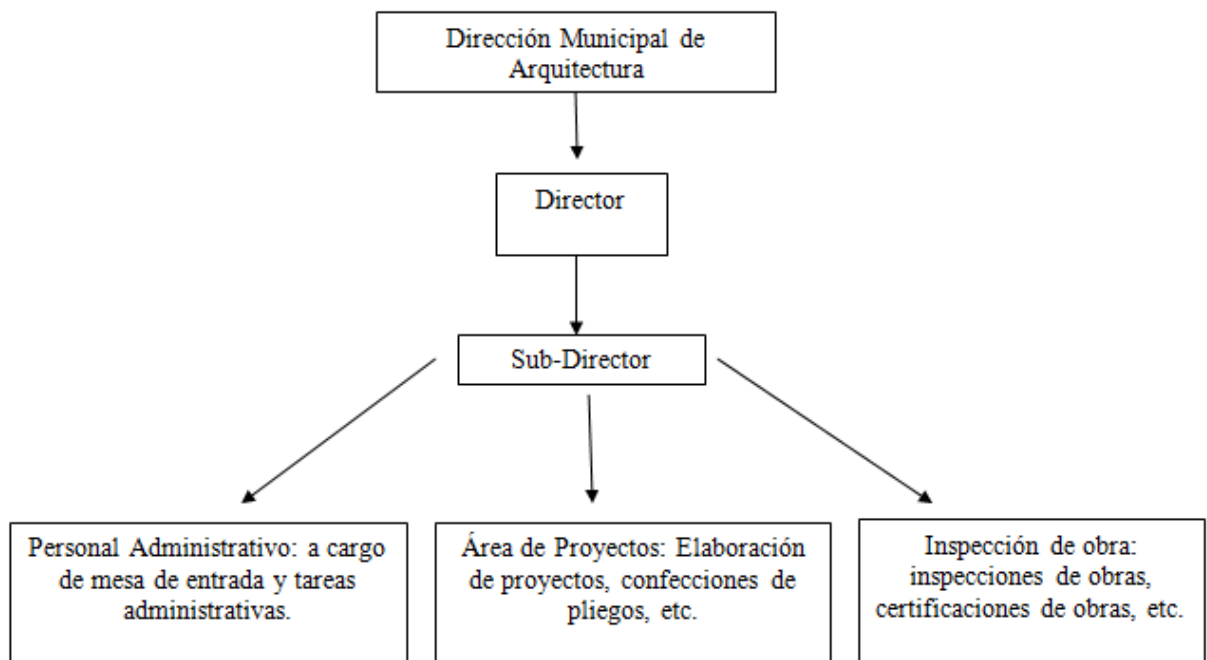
Dirección Municipal de Arquitectura

Director

Sub-Director

Personal Administrativo: a cargo de mesa de entrada y tareas administrativas.

Área de Proyectos: Elaboración de proyectos, confecciones de pliegos, etc.

Inspección de obra: inspecciones de obras, certificaciones de obras, etc.